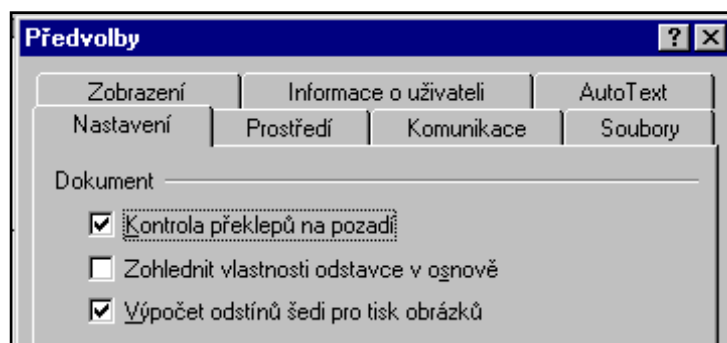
Předvolby

?

Zobrazení | Informace o uživateli | AutoText

Nastavení | Prostředí | Komunikace | Soubory

Dokument

☑ Kontrola překlepů na pozadí

☐ Zohlednit vlastnosti odstavce v osnově

☑ Výpočet odstínů šedi pro tisk obrázků